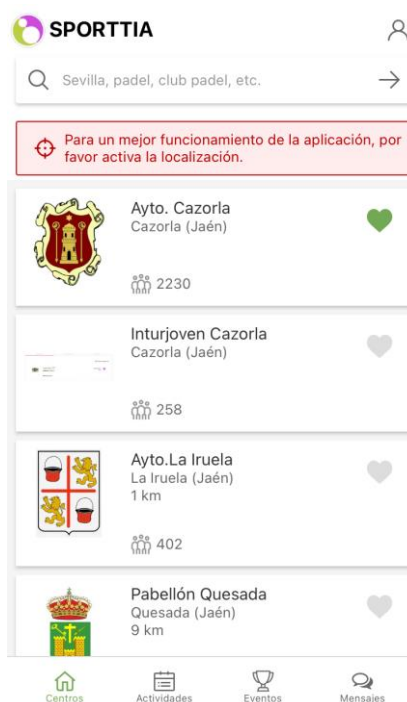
SPORTTIA

Sevilla, padel, club padel, etc.

Para un mejor funcionamiento de la aplicación, por favor activa la localización.

Ayto. Cazorla
Cazorla (Jaén)
2230

Inturjoven Cazorla
Cazorla (Jaén)
258

Ayto.La Iruela
La Iruela (Jaén)
1 km
402

Pabellón Quesada
Quesada (Jaén)
9 km

Centros
Actividades
Eventos
Mensajes